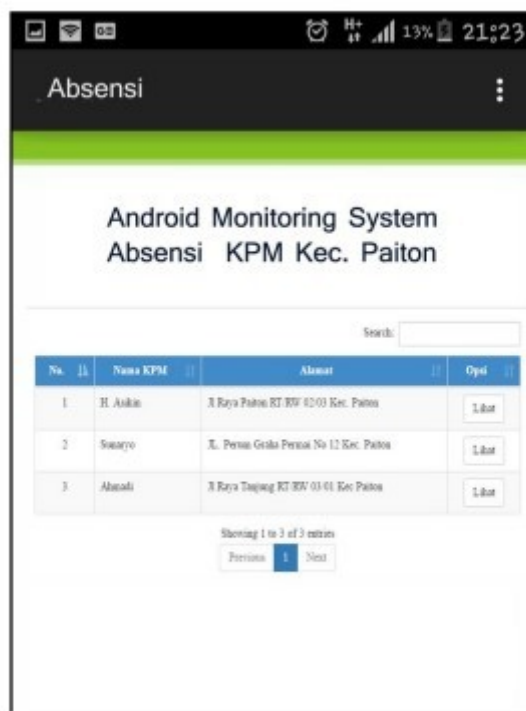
13% 21:23

Absensi

Android Monitoring System
Absensi KPM Kec. Paiton

Search:

| No. | Nama KPM | Alamat | Opsi |
|---|---|---|---|
| 1 | H. Askin | Jl Raya Paiton RT RW 02/03 Kec. Paiton | Lihat |
| 2 | Sunaryo | JL. Perum Griya Permai No 12 Kec. Paiton | Lihat |
| 3 | Ahmadi | Jl Raya Tanjung RT RW 03/01 Kec Paiton | Lihat |

Showing 1 to 3 of 3 entries

Previous 1 Next